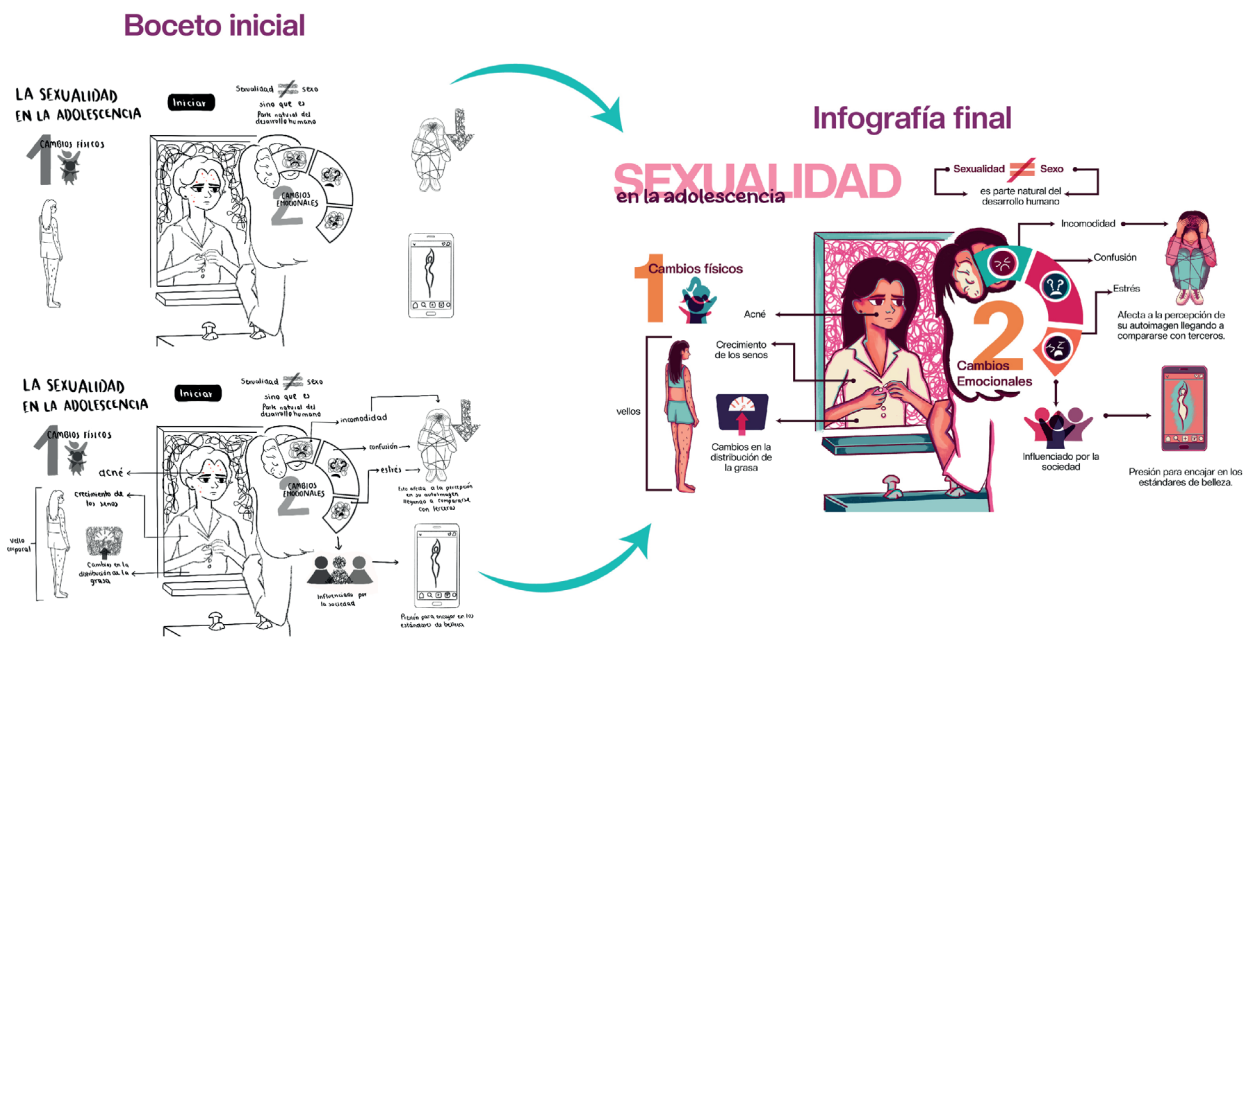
Boceto inicial

LA SEXUALIDAD EN LA ADOLESCENCIA

Iniciar

Sexualidad ≠ sexo
sino que es parte natural del desarrollo humano

1 CAMBIOS FÍSICOS

2 CAMBIOS EMOCIONALES

LA SEXUALIDAD EN LA ADOLESCENCIA

Iniciar

Sexualidad ≠ sexo
sino que es parte natural del desarrollo humano

1 CAMBIOS FÍSICOS

acné

Crecimiento de los senos

Vello corporal

Cambios en la distribución de la grasa

incomodidad

confusión

estrés

Esto afecta a la percepción en su autoimagen llegando a compararse con terceros

2 CAMBIOS EMOCIONALES

Influenciado por la sociedad

Presión para encajar en los estándares de belleza

Infografía final

SEXUALIDAD
en la adolescencia

Sexualidad ≠ Sexo
es parte natural del desarrollo humano

1 Cambios físicos

Acné

Crecimiento de los senos

vellos

Cambios en la distribución de la grasa

Incomodidad

Confusión

Estrés

Afecta a la percepción de su autoimagen llegando a compararse con terceros.

2 Cambios Emocionales

Influenciado por la sociedad

Presión para encajar en los estándares de belleza.